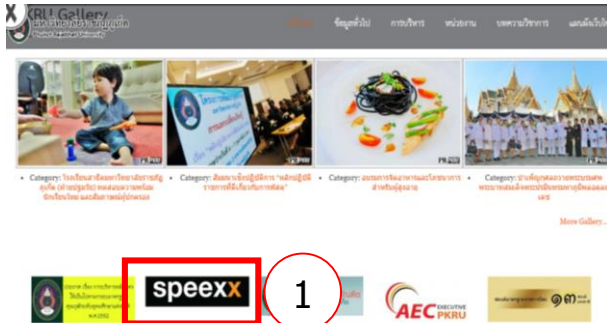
X KRU Gallery
มหาวิทยาลัยราชภัฏภูเก็ต
Phuket Rajabhat University

หน้าแรก ข้อมูลทั่วไป การบริหาร หน่วยงาน บทความวิชาการ แผนผังเว็บไซต์

Category: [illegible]
Category: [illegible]
Category: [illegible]
Category: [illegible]

More Gallery...

speexx
1
AEC EXECUTIVE PKRU